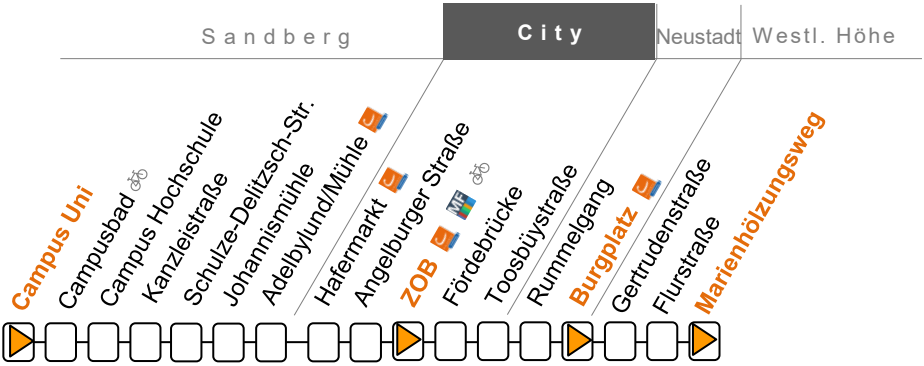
Sandberg
City
Neustadt
Westl. Höhe

Campus Uni
Campusbad
Campus Hochschule
Kanzleistraße
Schulze-Delitzsch-Str.
Johannismühle
Adelbylund/Mühle
Hafermarkt
Angelburger Straße
ZOB
Fördebrücke
Toosbüystraße
Rummelgang
Burgplatz
Gertrudenstraße
Flurstraße
Marienhölzungsweg